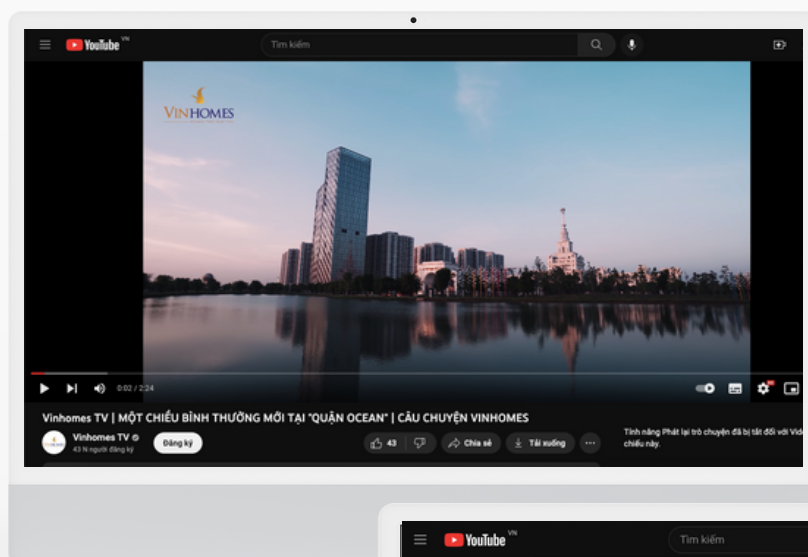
YouTube VN

Tìm kiếm

VINHOMES

0:02 / 2:24

Vinhomes TV | MỘT CHIỀU BÌNH THƯỜNG MỚI TẠI "QUẬN OCEAN" | CÂU CHUYỆN VINHOMES

Vinhomes TV

43 N người đăng ký

Đăng ký

43

Chia sẻ

Tải xuống

Tính năng Phát lại trò chuyện đã bị tắt đối với Vide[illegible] chiếu này.

YouTube VN

Tìm kiếm